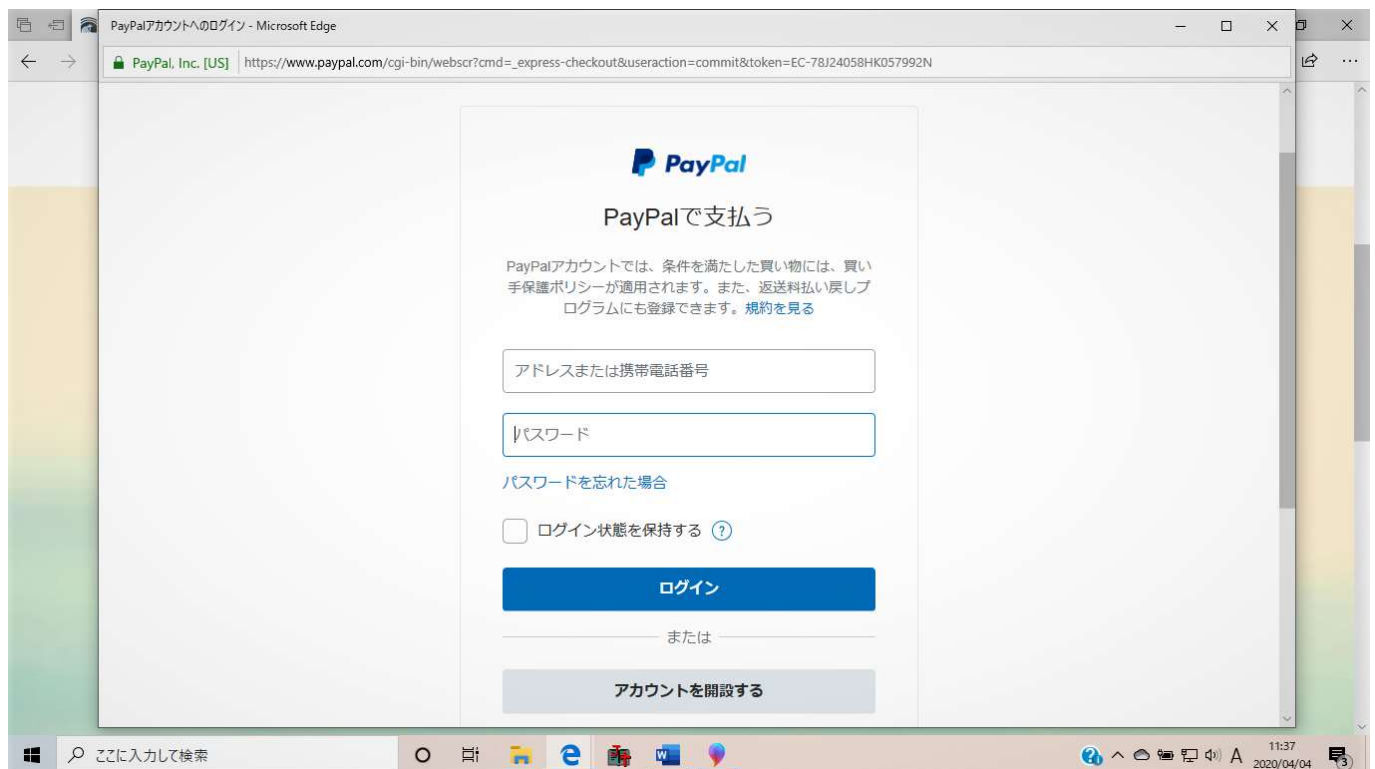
PayPalアカウントへのログイン - Microsoft Edge

PayPal, Inc. [US] https://www.paypal.com/cgi-bin/webscr?cmd=_express-checkout&useraction=commit&token=EC-78J24058HK057992N

PayPal

PayPalで支払う

PayPalアカウントでは、条件を満たした買い物には、買い手保護ポリシーが適用されます。また、返送料払い戻しプログラムにも登録できます。規約を見る

アドレスまたは携帯電話番号

パスワード

パスワードを忘れた場合

ログイン状態を保持する ?

ログイン

または

アカウントを開設する

ここに入力して検索

A 11:37 2020/04/04 3